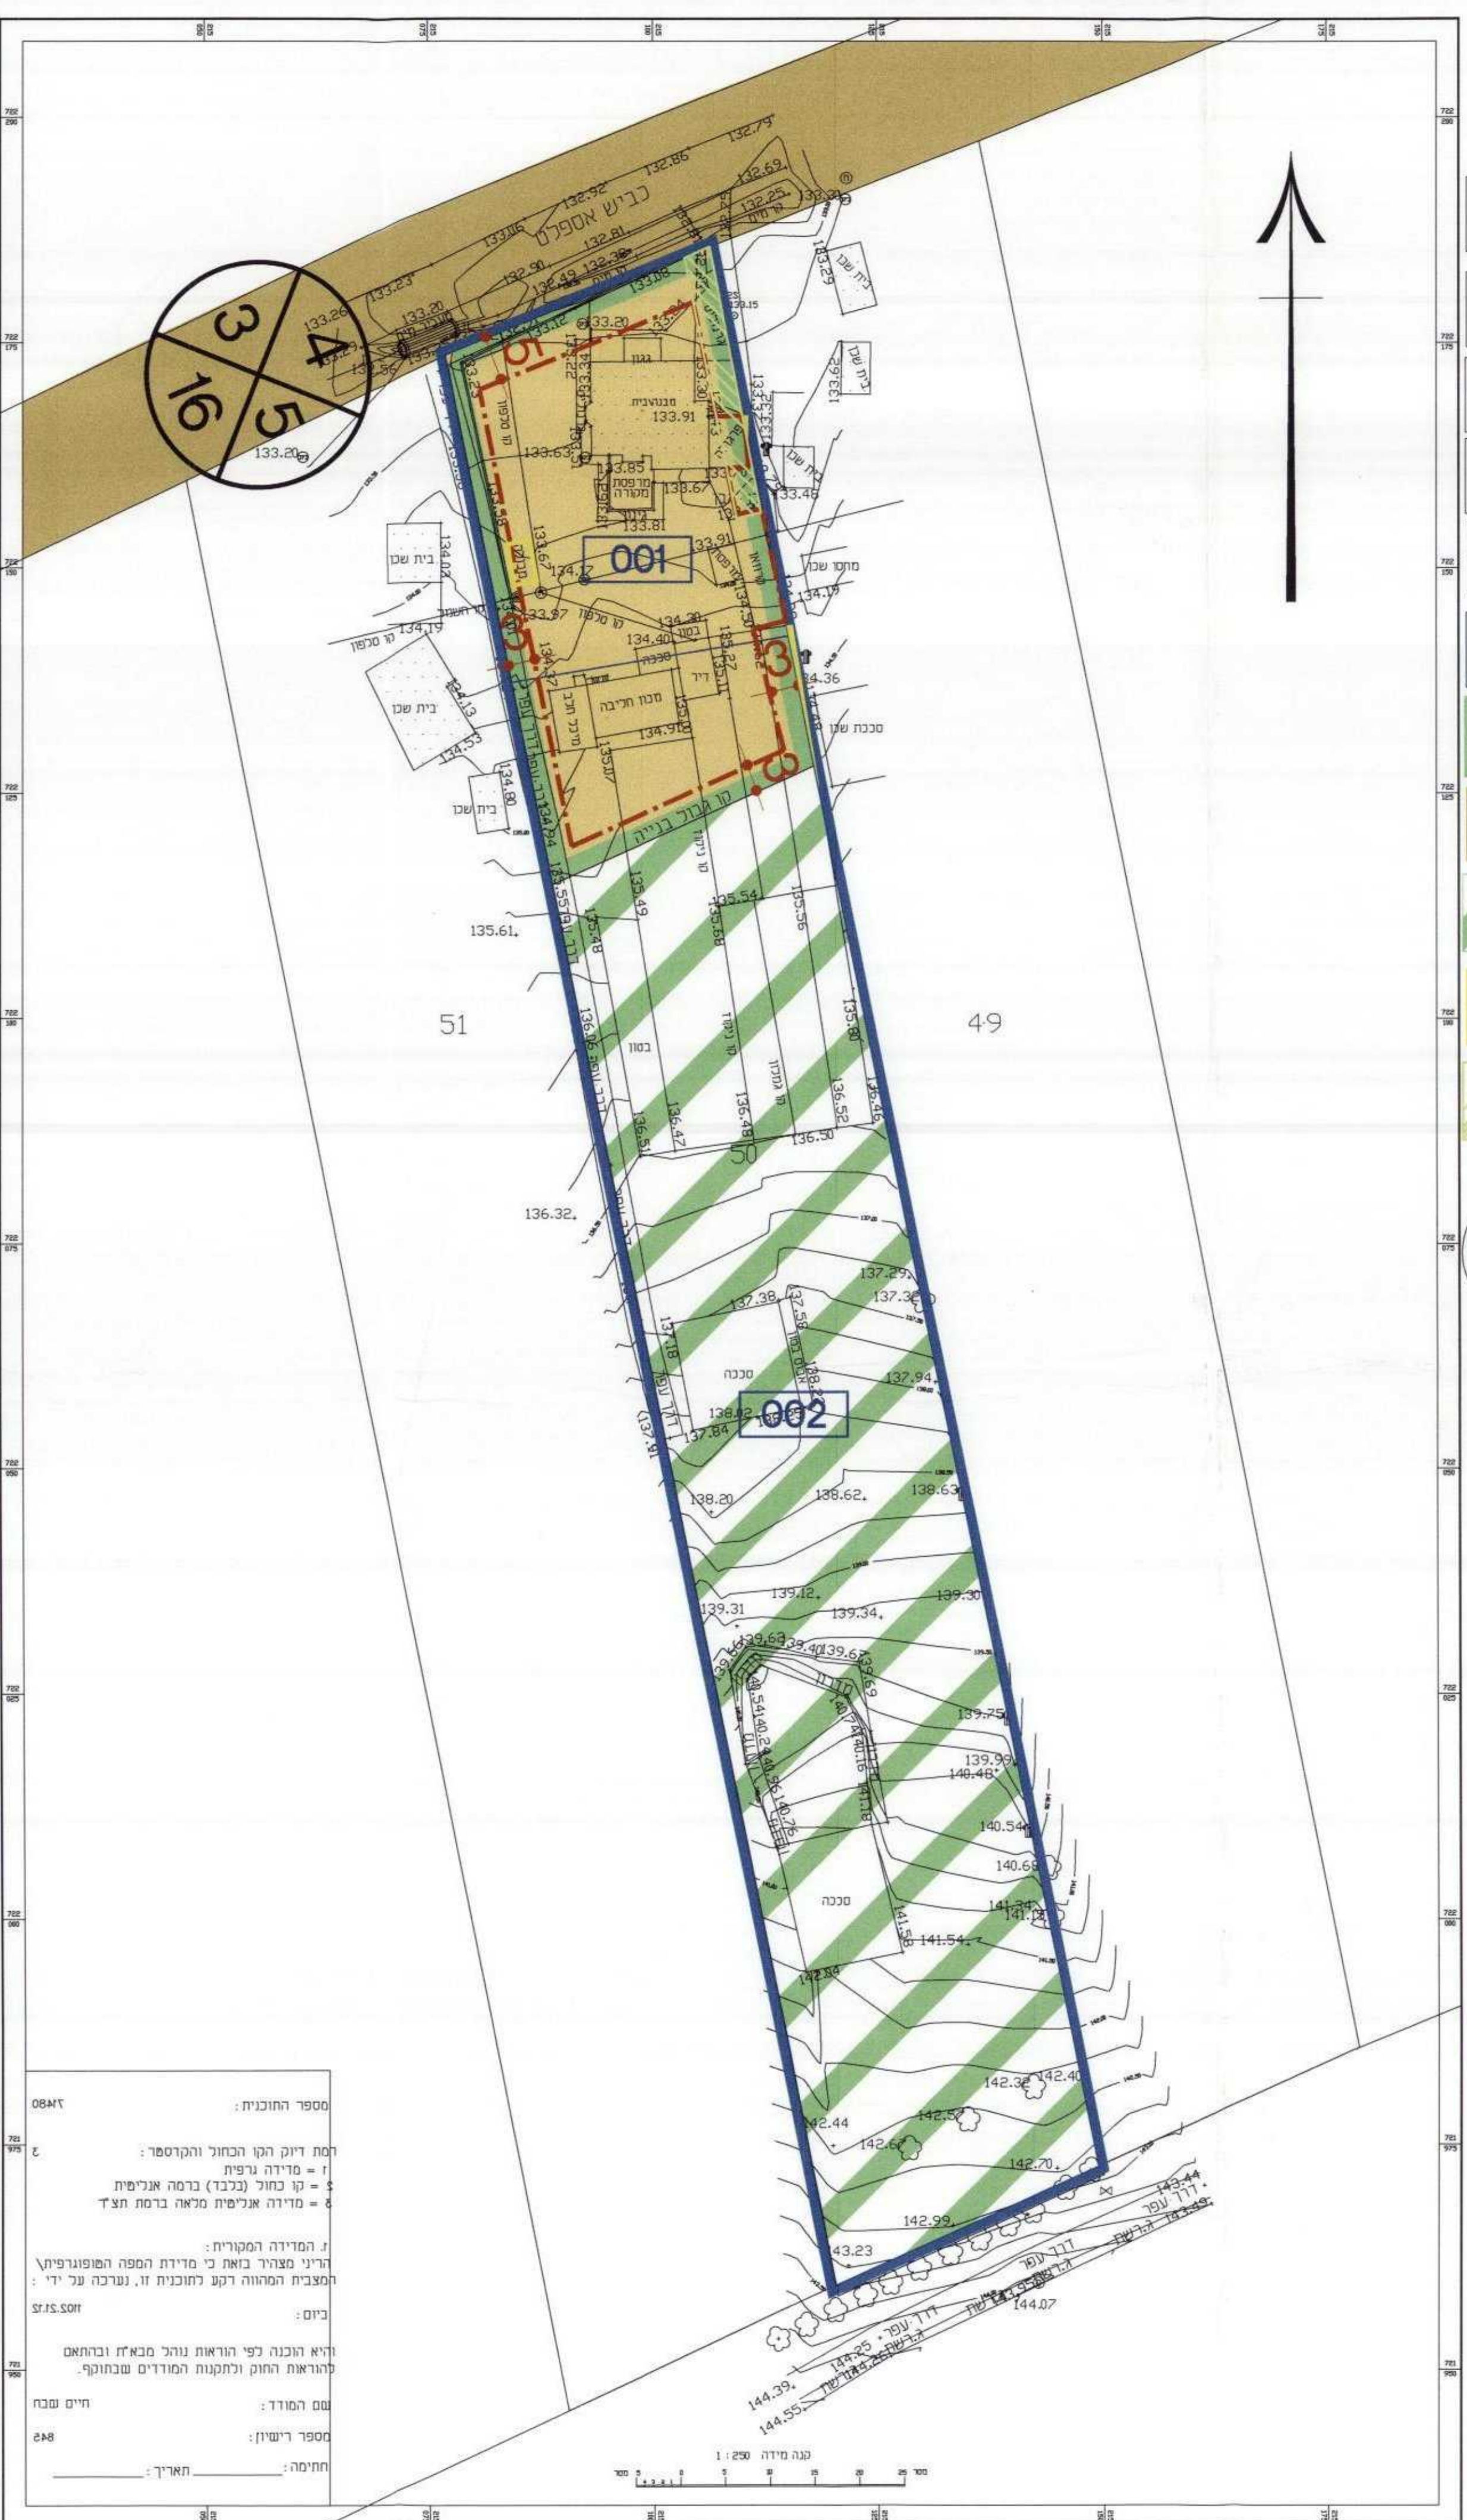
כביש אספלט
132.79
132.86
132.69
132.92
132.25
133.06
132.81
132.90
132.49
133.23
133.20
133.26
133.25
132.56
133.20
133.08
133.12
133.20
133.29
133.92
4
3
5
16
5
3
3
5
גגון
מבנה/בית
133.91
133.34
133.63
133.85
מרפסת מקורה
133.67
133.81
133.46
133.91
בית שכן
בית שכן
בית שכן
134.03
133.67
134.17
001
מחסן שכן
134.19
133.87
134.39
134.40
134.19
134.37
134.36
מבנה חליבה
134.91
134.13
134.53
134.80
בית שכן
בית שכן
סככת שכן
קו גבול בנייה
135.61
135.55
135.49
135.48
135.54
135.68
135.56
51
49
136.06
בטון
135.80
136.45
136.52
136.51
136.47
136.48
136.50
50
136.32
137.29
137.36
137.38
137.58
137.18
סככה
137.94
138.27
002
138.02
137.84
137.97
138.20
138.62
138.63
139.12
139.34
139.30
139.31
139.63
139.40
139.67
139.69
139.75
139.90
140.48
140.16
140.54
140.76
141.18
140.69
141.34
141.12
סככה
141.58
141.54
142.84
142.32
142.40
142.44
142.57
142.66
142.70
143.44
142.99
דרך עפר
143.23
144.07
דרך עפר
144.25
144.39
144.55
ספר התוכנית: 7א480
רמת דיוק הקו הכחול והקדסטר: 3
1 = מדידה גרפית
2 = קו כחול (בלבד) ברמה אנליטית
3 = מדידה אנליטית מלאה ברמת תצ"ר
המדידה המקורית:
הריני מצהיר בזאת כי מדידת המפה הטופוגרפית\ המצבית המהווה רקע לתוכנית זו, נערכה על ידי:
ביום: 12.12.2011
והיא הוכנה לפי הוראות נוהל מבא"ת ובהתאם להוראות החוק ולתקנות המודדים שבתוקף.
שם המודד: חיים שבח
מספר רישיון: 845
חתימה: ________ תאריך: ________
קנה מידה 1:250